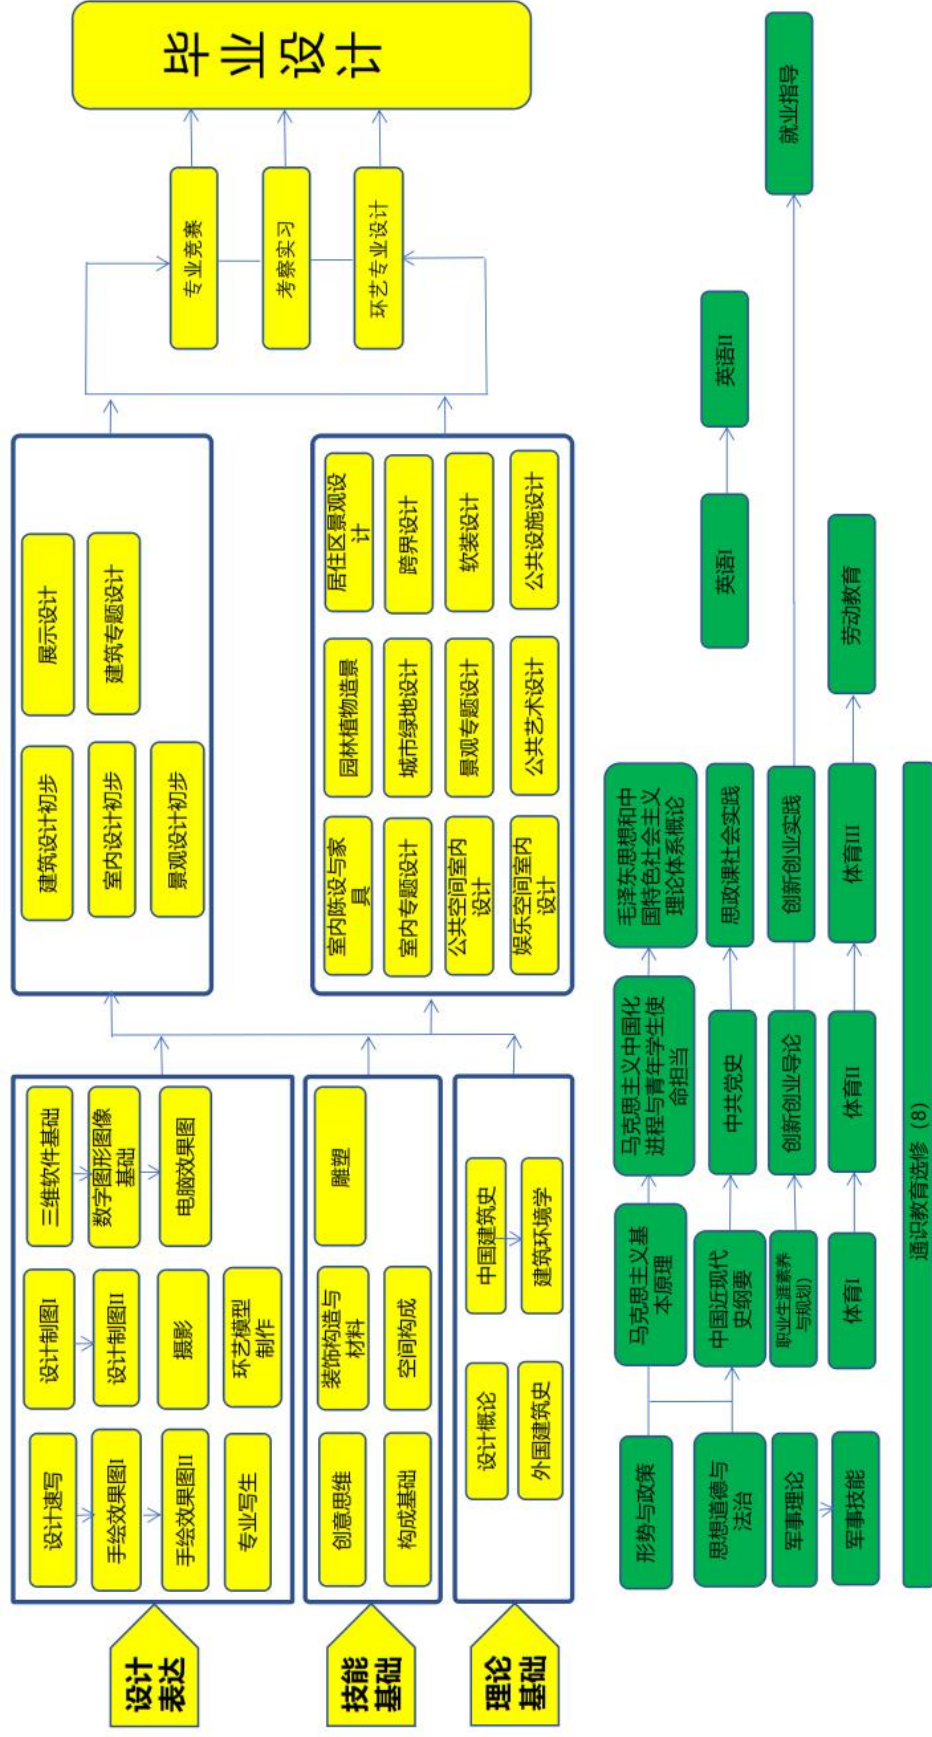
毕业设计

专业竞赛
考察实习
环艺专业设计

展示设计
建筑专题设计
建筑设计初步
室内设计初步
景观设计初步

居住区景观设计
跨界设计
软装设计
公共设施设计
园林植物造景
城市绿地设计
景观专题设计
公共艺术设计
室内陈设与家具
室内专题设计
公共空间室内设计
娱乐空间室内设计

三维软件基础
数字图形图像基础
电脑效果图
设计制图I
设计制图II
摄影
环艺模型制作
设计速写
手绘效果图I
手绘效果图II
专业写生

雕塑
装饰构造与材料
空间构成
创意思维
构成基础

中国建筑史
建筑环境学
设计概论
外国建筑史

设计表达
技能基础
理论基础

就业指导
英语II
英语I
劳动教育
毛泽东思想和中国特色社会主义理论体系概论
思政课社会实践
创新创业实践
体育III
马克思主义中国化进程与青年学生使命担当
中共党史
创新创业导论
体育II
马克思主义基本原理
中国近现代史纲要
职业生涯素养与规划
体育I
形势与政策
思想道德与法治
军事理论
军事技能
通识教育选修（8）